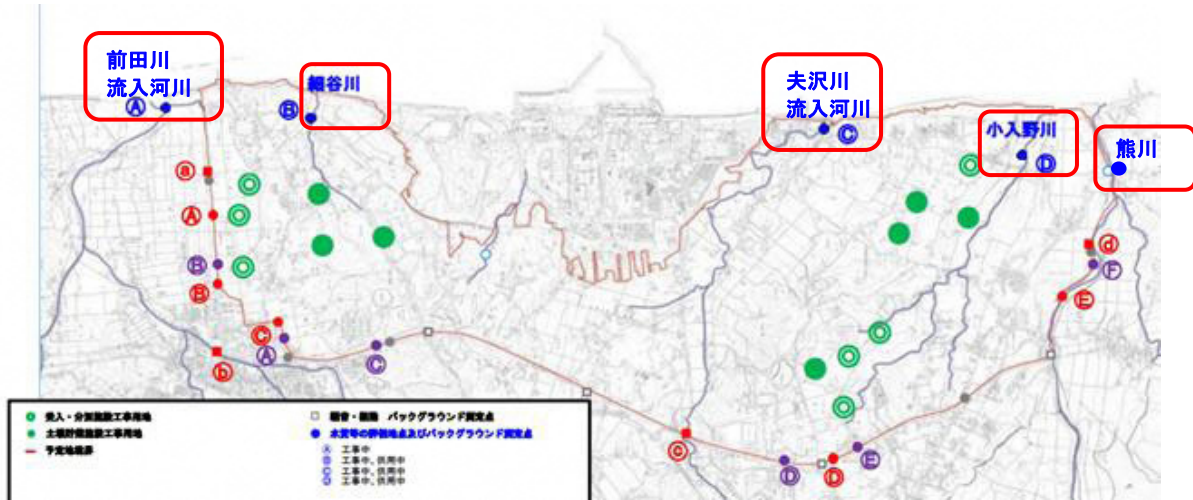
前田川
流入河川

細谷川

夫沢川
流入河川

小入野川

熊川

Ⓐ Ⓑ Ⓒ Ⓓ

ⓐ Ⓐ Ⓑ Ⓑ Ⓒ Ⓐ ⓑ Ⓒ ⓒ Ⓓ Ⓓ Ⓔ ⓓ Ⓕ Ⓔ

受入・分別施設工事用地
土壌貯蔵施設工事用地
予定地境界
騒音・振動　バックグラウンド測定点
水質等の評価地点及びバックグラウンド測定点
Ⓐ 工事中
Ⓑ 工事中、供用中
Ⓒ 工事中、供用中
Ⓓ 工事中、供用中